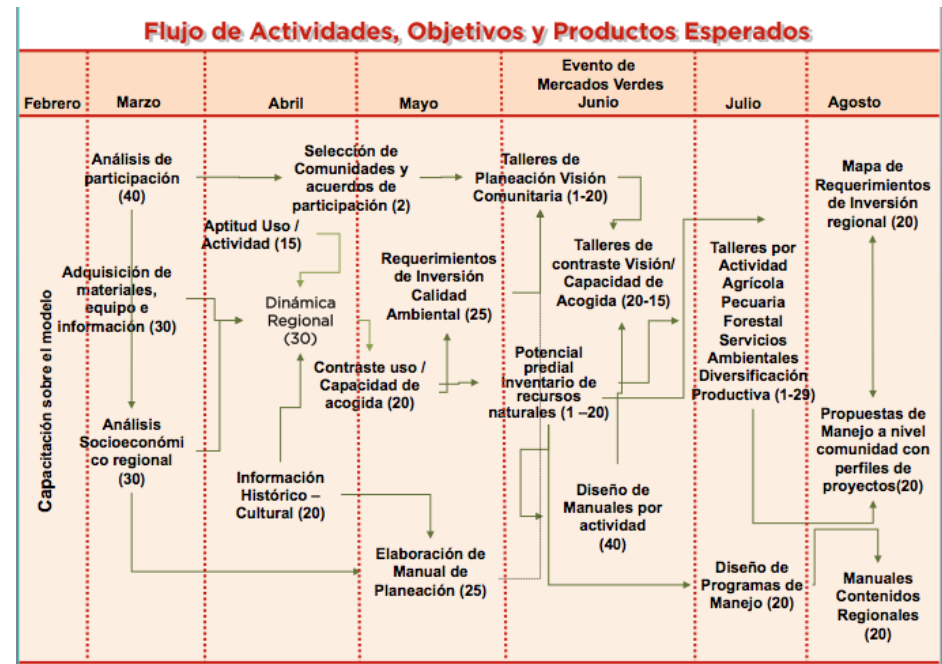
Flujo de Actividades, Objetivos y Productos Esperados

Febrero

Marzo

Abril

Mayo

Evento de Mercados Verdes Junio

Julio

Agosto

Capacitación sobre el modelo

Análisis de participación (40)

Selección de Comunidades y acuerdos de participación (2)

Talleres de Planeación Visión Comunitaria (1-20)

Mapa de Requerimientos de Inversión regional (20)

Aptitud Uso / Actividad (15)

Adquisición de materiales, equipo e información (30)

Dinámica Regional (30)

Requerimientos de Inversión Calidad Ambiental (25)

Talleres de contraste Visión/ Capacidad de Acogida (20-15)

Talleres por Actividad Agrícola Pecuaria Forestal Servicios Ambientales Diversificación Productiva (1-29)

Contraste uso / Capacidad de acogida (20)

Potencial predial inventario de recursos naturales (1 –20)

Análisis Socioeconómico regional (30)

Propuestas de Manejo a nivel comunidad con perfiles de proyectos(20)

Información Histórico – Cultural (20)

Diseño de Manuales por actividad (40)

Elaboración de Manual de Planeación (25)

Diseño de Programas de Manejo (20)

Manuales Contenidos Regionales (20)